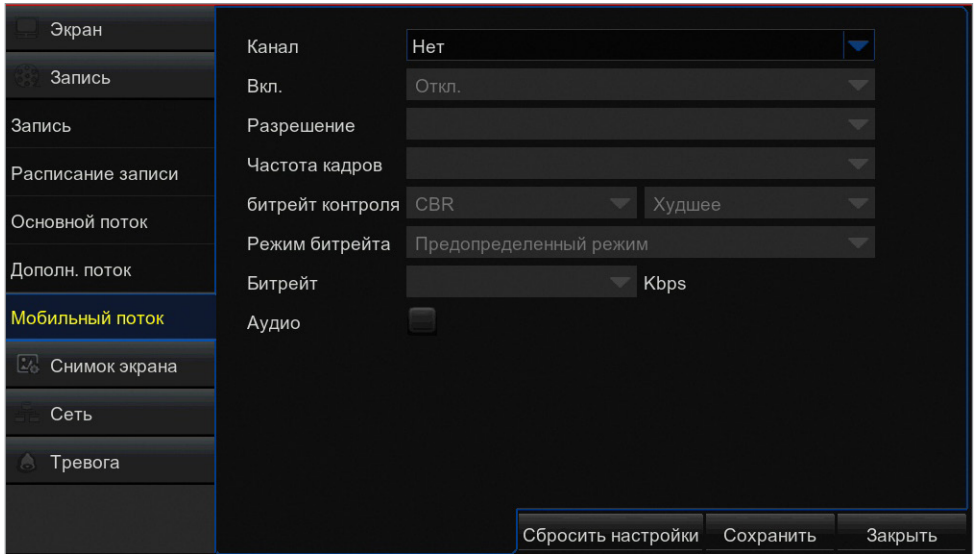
Экран
Запись
Запись
Расписание записи
Основной поток
Дополн. поток
Мобильный поток
Снимок экрана
Сеть
Тревога

Канал Нет
Вкл. Откл.
Разрешение
Частота кадров
битрейт контроля CBR Худшее
Режим битрейта Предопределенный режим
Битрейт Kbps
Аудио

Сбросить настройки Сохранить Закрыть